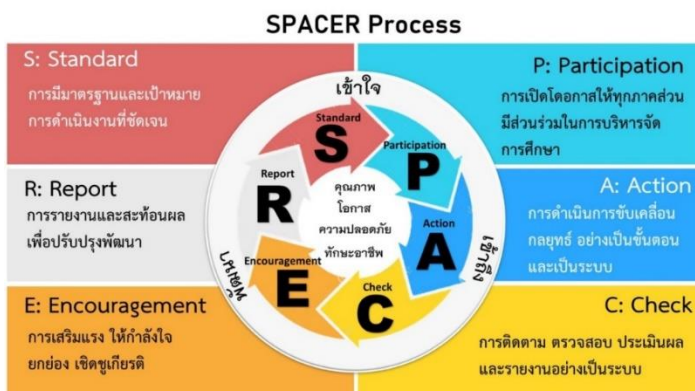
SPACER Process

S: Standard
การมีมาตรฐานและเป้าหมาย การดำเนินงานที่ชัดเจน

P: Participation
การเปิดโอกาสให้ทุกภาคส่วน มีส่วนร่วมในการบริหารจัดการศึกษา

R: Report
การรายงานและสะท้อนผล เพื่อปรับปรุงพัฒนา

A: Action
การดำเนินการขับเคลื่อน กลยุทธ์ อย่างเป็นขั้นตอน และเป็นระบบ

E: Encouragement
การเสริมแรง ให้กำลังใจ ยกย่อง เชิดชูเกียรติ

C: Check
การติดตาม ตรวจสอบ ประเมินผล และรายงานอย่างเป็นระบบ

เข้าใจ
เข้าถึง
พัฒนา

Standard
S
Participation
P
Action
A
Check
C
Encouragement
E
Report
R

คุณภาพ
โอกาส
ความปลอดภัย
ทักษะอาชีพ